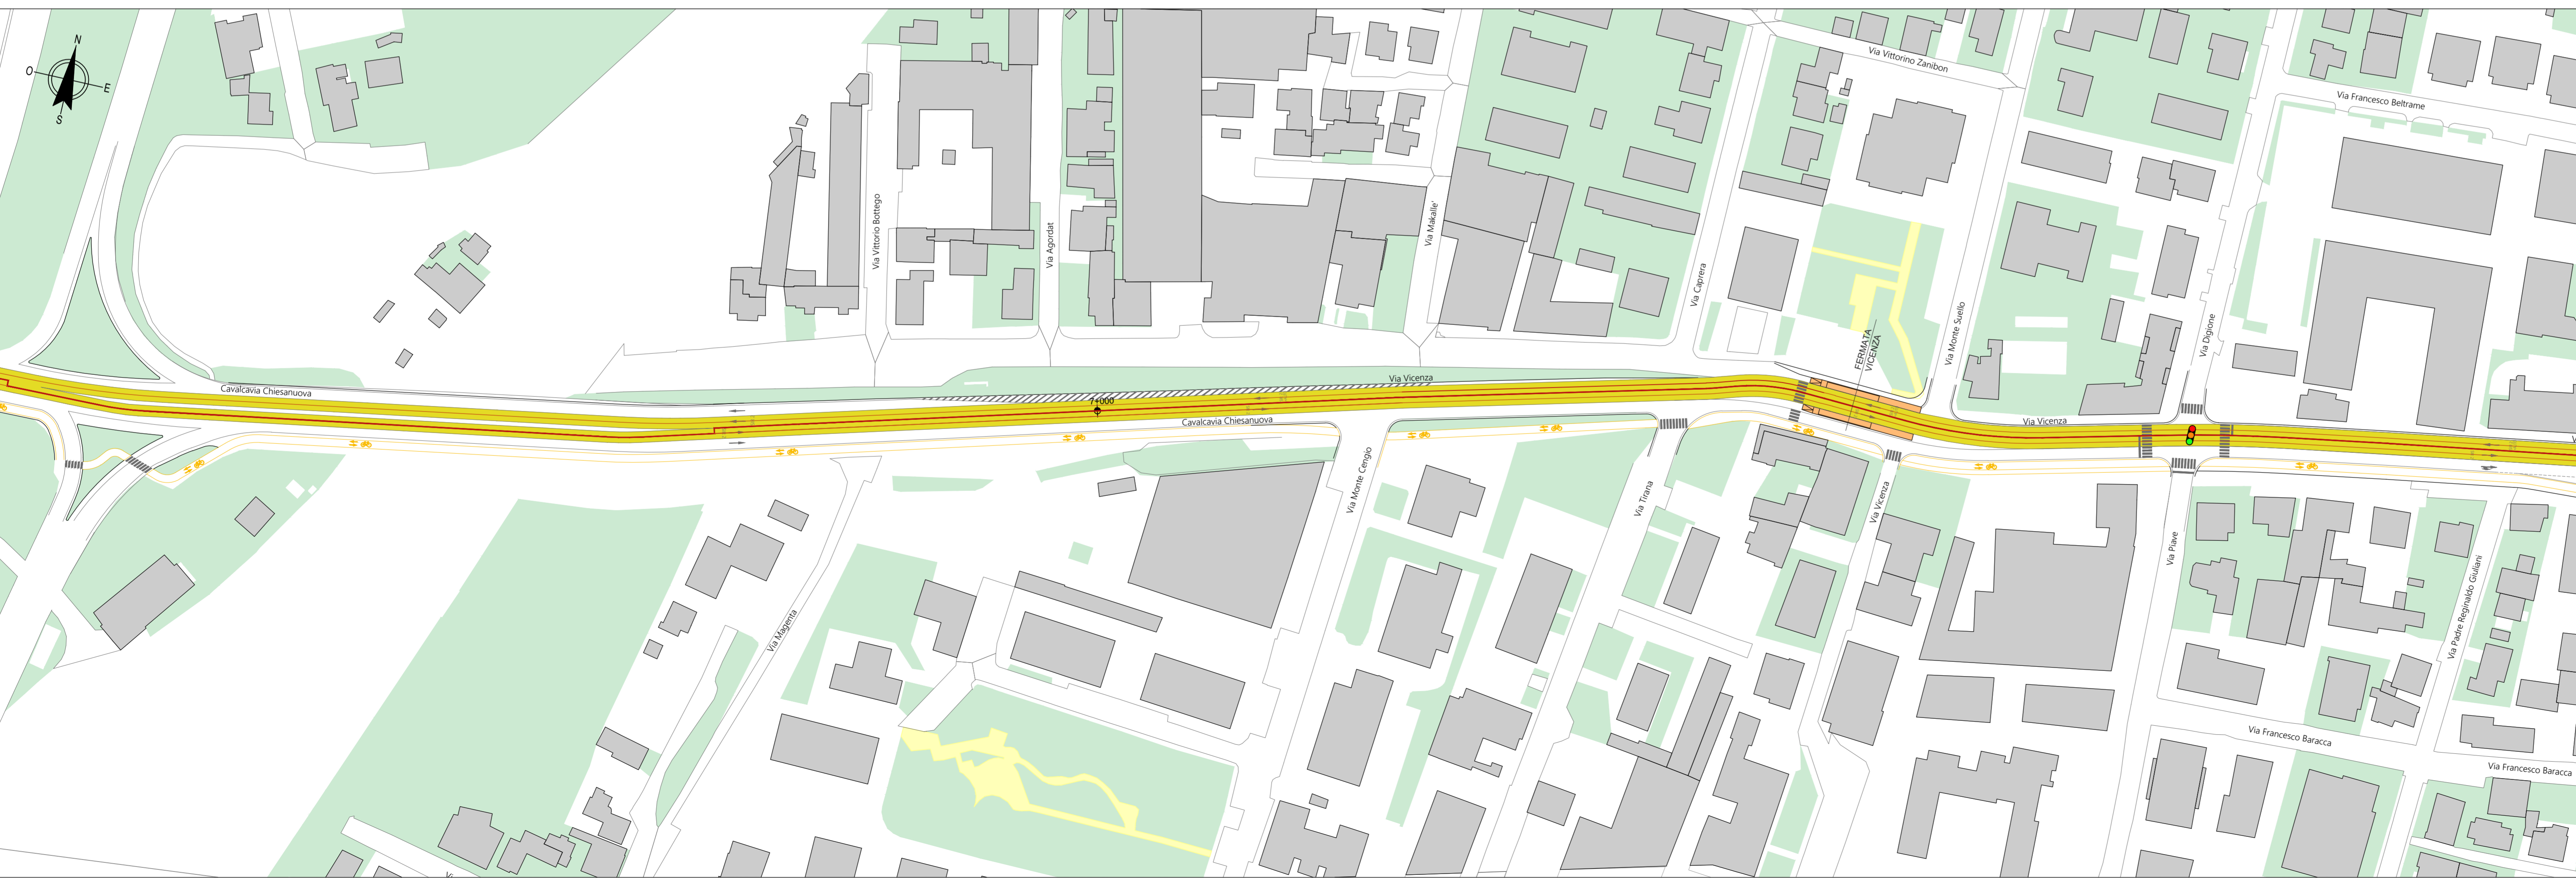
N
O
E
S

Via Vittorio Bottego
Via Agordat
Via Makallè
Via Caprera
Via Vittorino Zanibon
Via Francesco Beltrame
Via Monte Suello
Via Digione
FERMATA VICENZA
Cavalcavia Chiesanuova
Via Vicenza
1+000
Cavalcavia Chiesanuova
Via Vicenza
Via Monte Cengio
Via Tirana
Via Vicenza
Via Piave
Via Padre Reginaldo Giuliani
Via Magenta
Via Francesco Baracca
Via Francesco Baracca